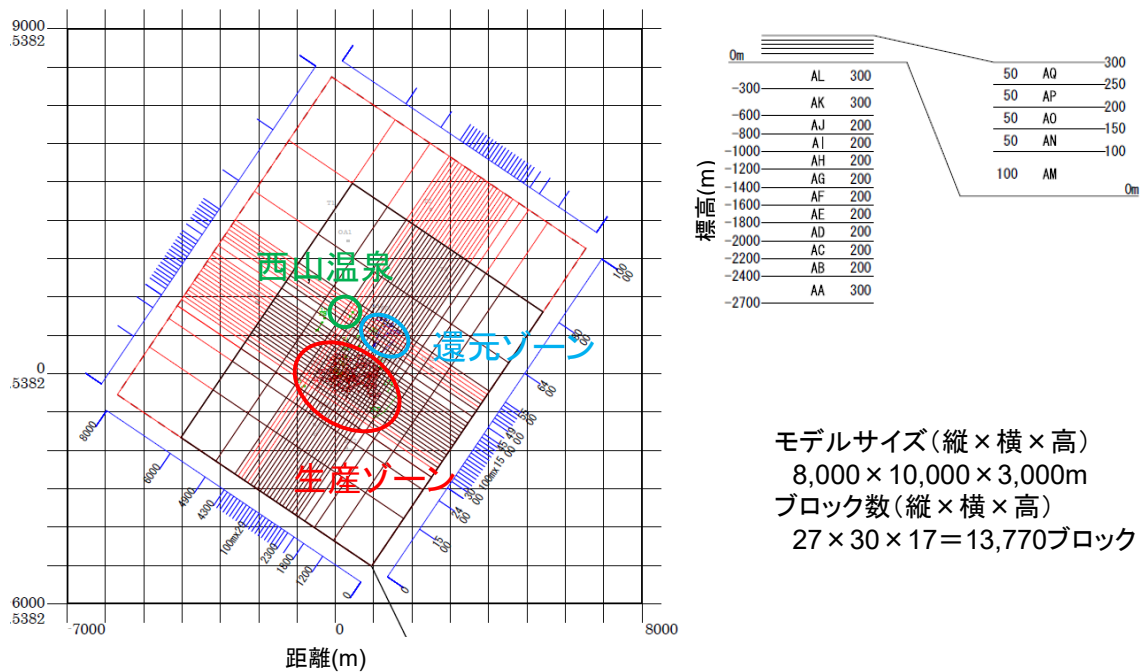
9000
.5382

0
.5382

-6000
.5382

-7000 0 8000

距離(m)

西山温泉

還元ゾーン

生産ゾーン

8000
6000
4600
4300
100mx2
2300
1800
1200

150
00
64
00
55
00
49
00
100mx15
15
00
24
00
15
00

0m
-300
-600
-800
-1000
-1200
-1400
-1600
-1800
-2000
-2200
-2400
-2700

標高(m)

| | |
|---|---|
| AL | 300 |
| AK | 300 |
| AJ | 200 |
| AI | 200 |
| AH | 200 |
| AG | 200 |
| AF | 200 |
| AE | 200 |
| AD | 200 |
| AC | 200 |
| AB | 200 |
| AA | 300 |

| | |
|---|---|
| 50 | AQ |
| 50 | AP |
| 50 | AO |
| 50 | AN |
| 100 | AM |

300
250
200
150
100
0m

モデルサイズ(縦×横×高)
8,000×10,000×3,000m
ブロック数(縦×横×高)
27×30×17=13,770ブロック